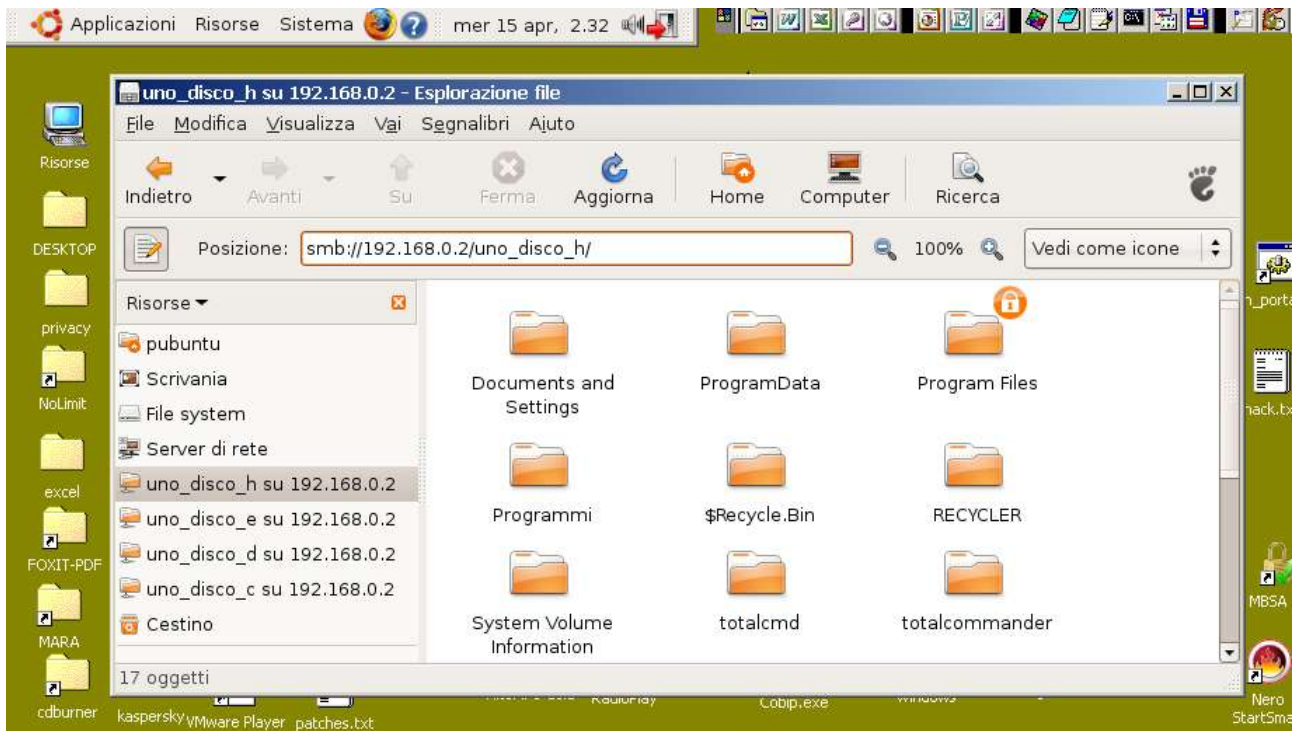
Applicazioni Risorse Sistema mer 15 apr, 2.32

uno_disco_h su 192.168.0.2 - Esplorazione file

File Modifica Visualizza Vai Segnalibri Aiuto

Indietro Avanti Su Ferma Aggiorna Home Computer Ricerca

Posizione: smb://192.168.0.2/uno_disco_h/ 100% Vedi come icone

Risorse

pubuntu
Scrivania
File system
Server di rete
uno_disco_h su 192.168.0.2
uno_disco_e su 192.168.0.2
uno_disco_d su 192.168.0.2
uno_disco_c su 192.168.0.2
Cestino

Documents and Settings
ProgramData
Program Files
Programmi
$Recycle.Bin
RECYCLER
System Volume Information
totalcmd
totalcommander

17 oggetti

Risorse
DESKTOP
privacy
NoLimit
excel
FOXIT-PDF
MARA
cdburner
kaspersky
VMware Player
patches.txt
RadioPlay
Cobip.exe
Windows
_porta
hack.tx
MBSA
Nero StartSma